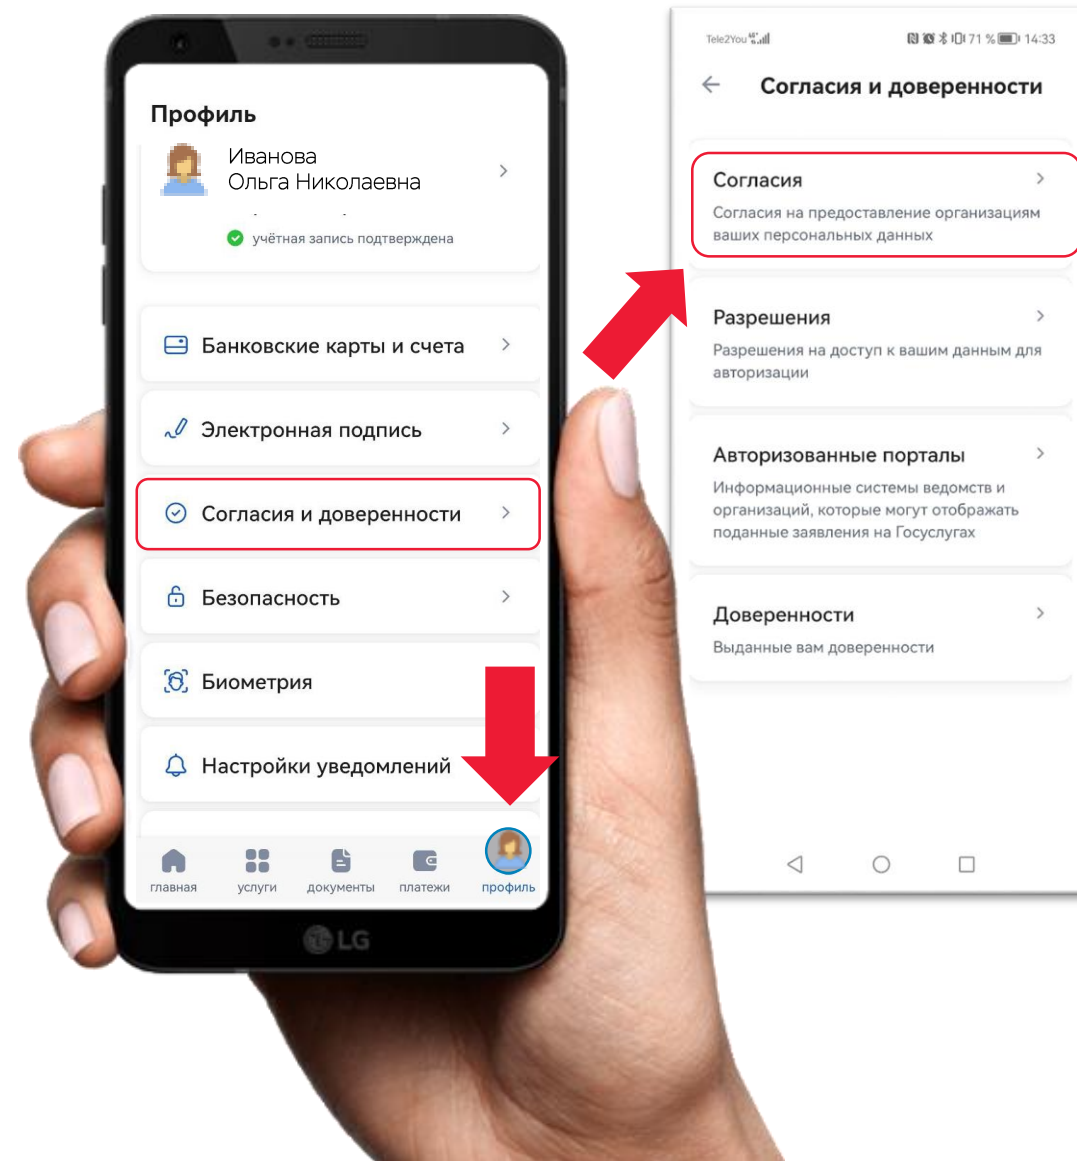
Профиль

Иванова
Ольга Николаевна

учётная запись подтверждена

Банковские карты и счета

Электронная подпись

Согласия и доверенности

Безопасность

Биометрия

Настройки уведомлений

главная
услуги
документы
платежи
профиль

LG

Tele2You

71 % 14:33

Согласия и доверенности

Согласия
Согласия на предоставление организациям ваших персональных данных

Разрешения
Разрешения на доступ к вашим данным для авторизации

Авторизованные порталы
Информационные системы ведомств и организаций, которые могут отображать поданные заявления на Госуслугах

Доверенности
Выданные вам доверенности